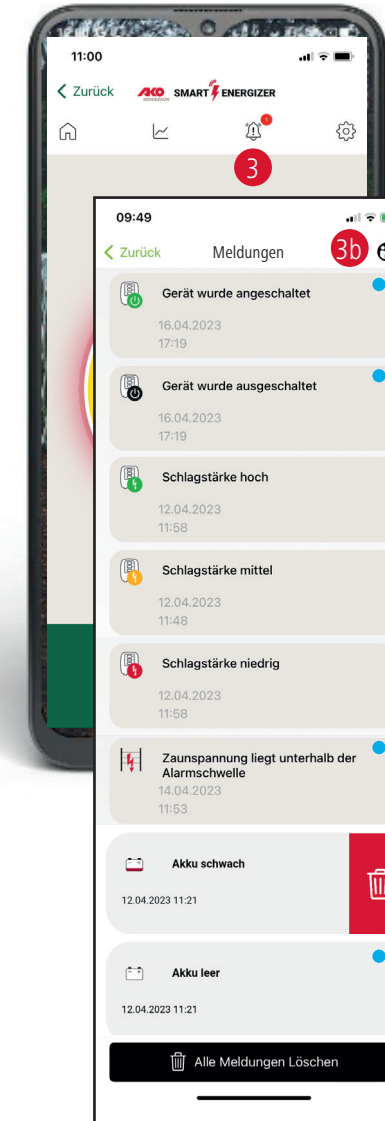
11:00

Zurück AKO SMART ENERGIZER

3

09:49

Zurück Meldungen 3b

Gerät wurde angeschaltet
16.04.2023
17:19

Gerät wurde ausgeschaltet
16.04.2023
17:19

Schlagstärke hoch
12.04.2023
11:58

Schlagstärke mittel
12.04.2023
11:48

Schlagstärke niedrig
12.04.2023
11:58

Zaunspannung liegt unterhalb der Alarmschwelle
14.04.2023
11:53

Akku schwach
12.04.2023 11:21

Akku leer
12.04.2023 11:21

Alle Meldungen Löschen